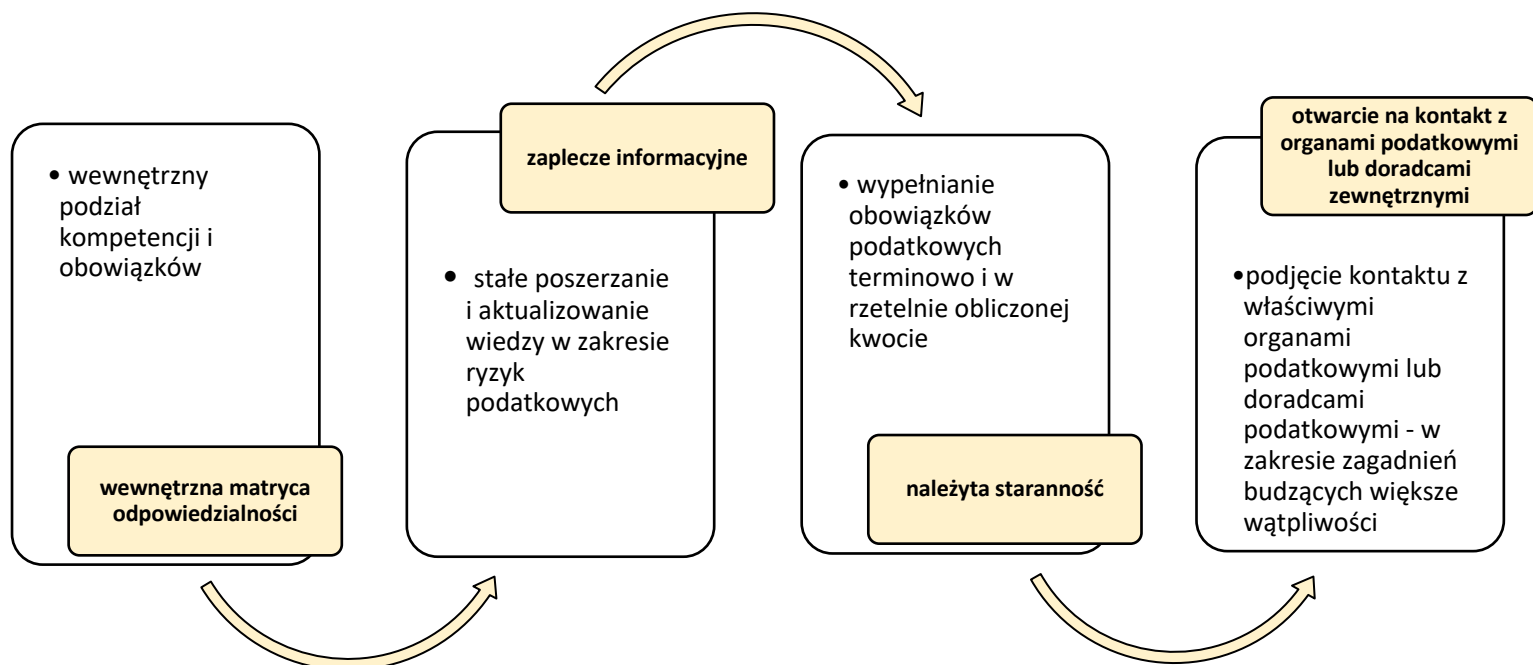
• wewnętrzny podział kompetencji i obowiązków

wewnętrzna matryca odpowiedzialności

zaplecze informacyjne

• stałe poszerzanie i aktualizowanie wiedzy w zakresie ryzyk podatkowych

• wypełnianie obowiązków podatkowych terminowo i w rzetelnie obliczonej kwocie

należyta staranność

otwarcie na kontakt z organami podatkowymi lub doradcami zewnętrznymi

• podjęcie kontaktu z właściwymi organami podatkowymi lub doradcami podatkowymi - w zakresie zagadnień budzących większe wątpliwości